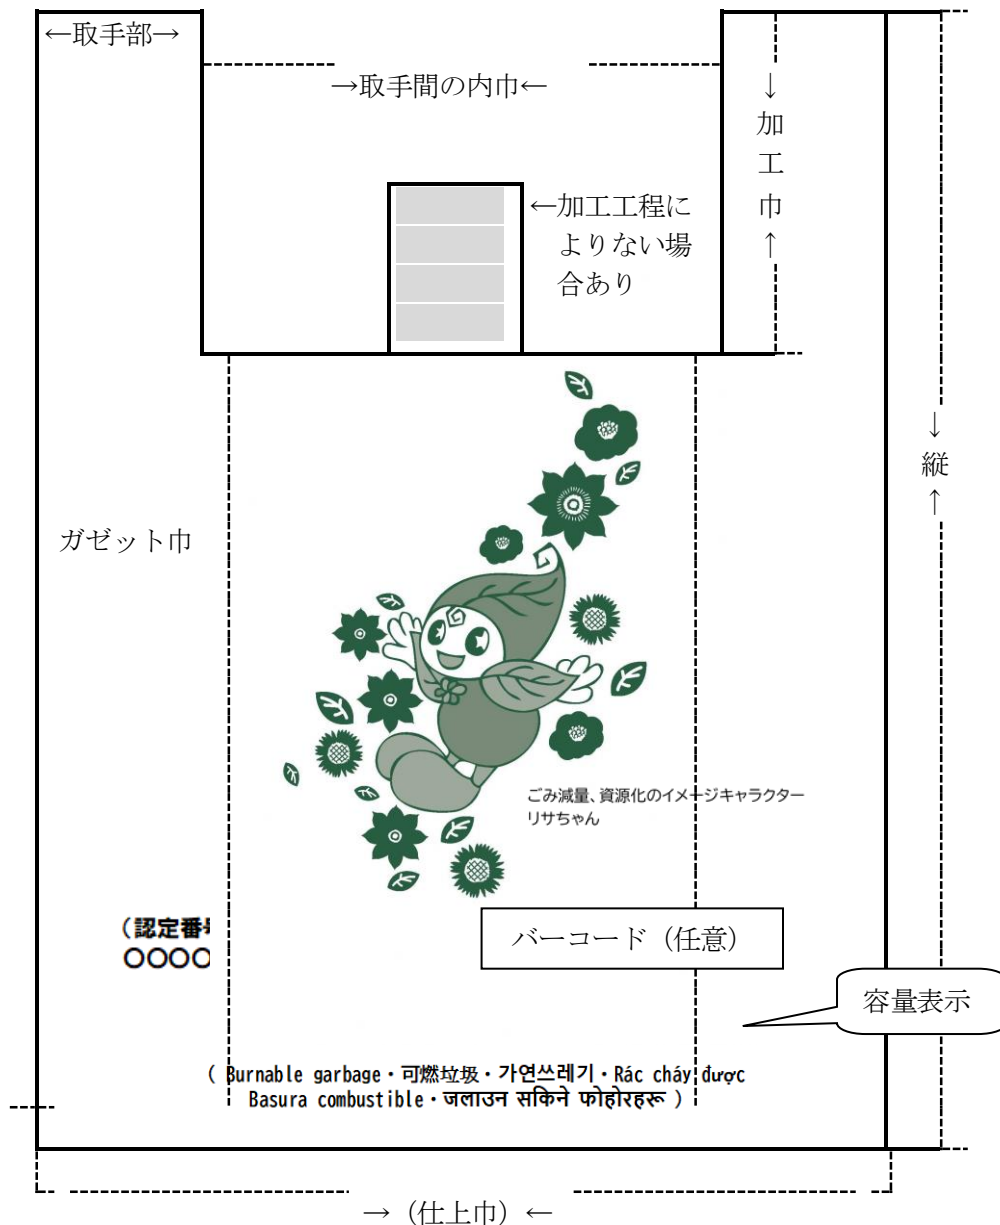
←取手部→

→取手間の内巾←

↓
加
工
巾
↑

←加工工程によりない場合あり

↓
縦
↑

ガゼット巾

ごみ減量、資源化のイメージキャラクター
リサちゃん

（認定番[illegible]
OOOO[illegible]

バーコード（任意）

容量表示

（ Burnable garbage・可燃垃圾・가연쓰레기・Rác cháy được
Basura combustible・जलाउन सकिने फोहोरहरू ）

→（仕上巾）←